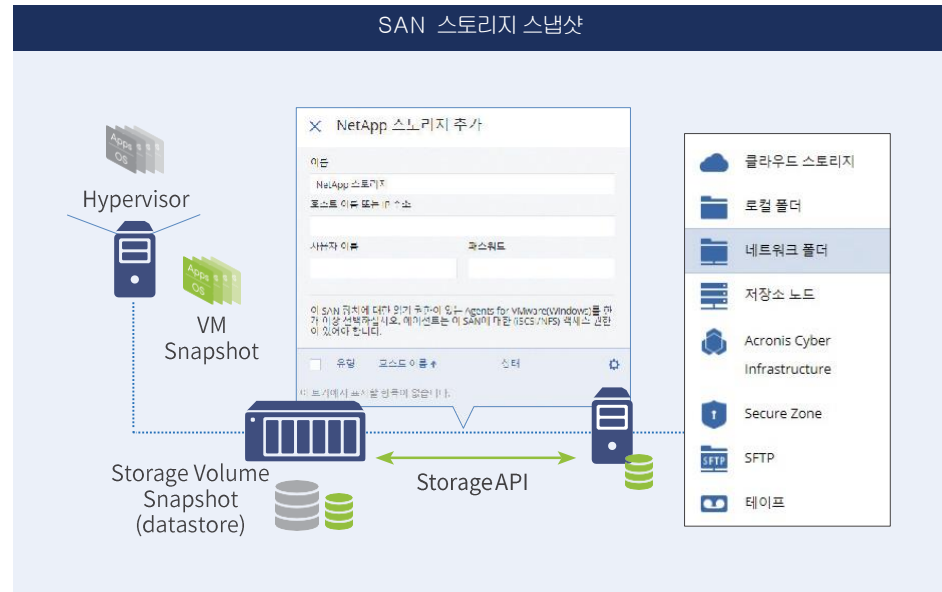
SAN 스토리지 스냅샷

Apps OS

Hypervisor

Apps OS

VM Snapshot

NetApp 스토리지 추가

이름

NetApp 스토리지

호스트 이름 또는 IP 주소

사용자 이름

패스워드

이 SAN 장치에 대한 읽기 권한이 있는 Agents for VMware(Windows)를 한 개 이상 선택하십시오. 에이전트는 이 SAN에 대한 iSCSI/NFS 액세스 권한이 있어야 합니다.

유형 호스트 이름 ↑ 상태

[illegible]

Storage Volume Snapshot (datastore)

StorageAPI

클라우드 스토리지

로컬 폴더

네트워크 폴더

저장소 노드

Acronis Cyber Infrastructure

Secure Zone

SFTP

테이프